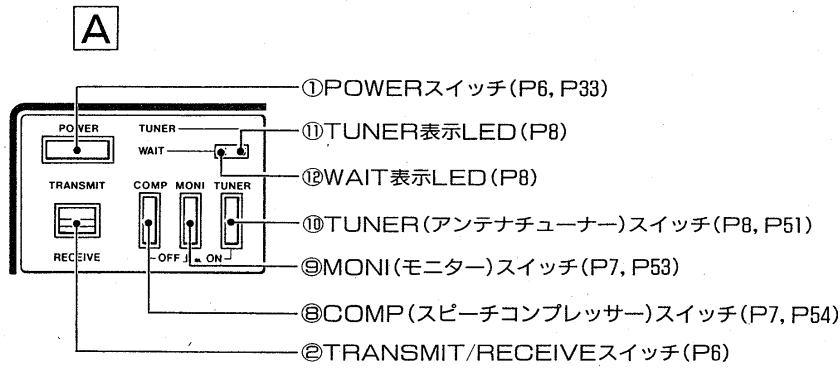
A

POWER

TUNER

WAIT

TRANSMIT

RECEIVE

COMP MONI TUNER

OFF ON

①POWERスイッチ(P6, P33)

⑪TUNER表示LED(P8)

⑫WAIT表示LED(P8)

⑩TUNER(アンテナチューナー)スイッチ(P8, P51)

⑨MONI(モニター)スイッチ(P7, P53)

⑧COMP(スピーチコンプレッサー)スイッチ(P7, P54)

②TRANSMIT/RECEIVEスイッチ(P6)